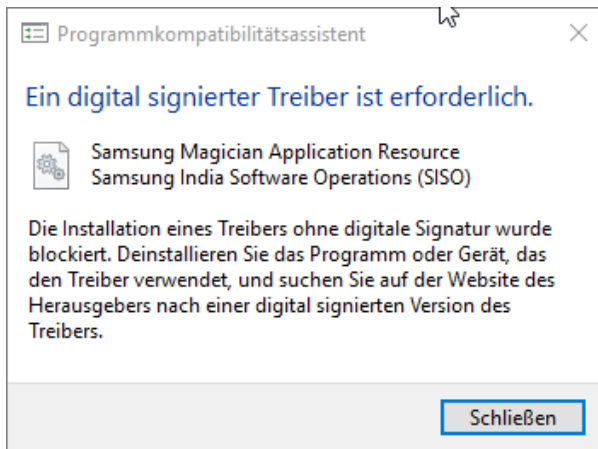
Programmkompatibilitätsassistent

Ein digital signierter Treiber ist erforderlich.

Samsung Magician Application Resource
Samsung India Software Operations (SISO)

Die Installation eines Treibers ohne digitale Signatur wurde blockiert. Deinstallieren Sie das Programm oder Gerät, das den Treiber verwendet, und suchen Sie auf der Website des Herausgebers nach einer digital signierten Version des Treibers.

Schließen